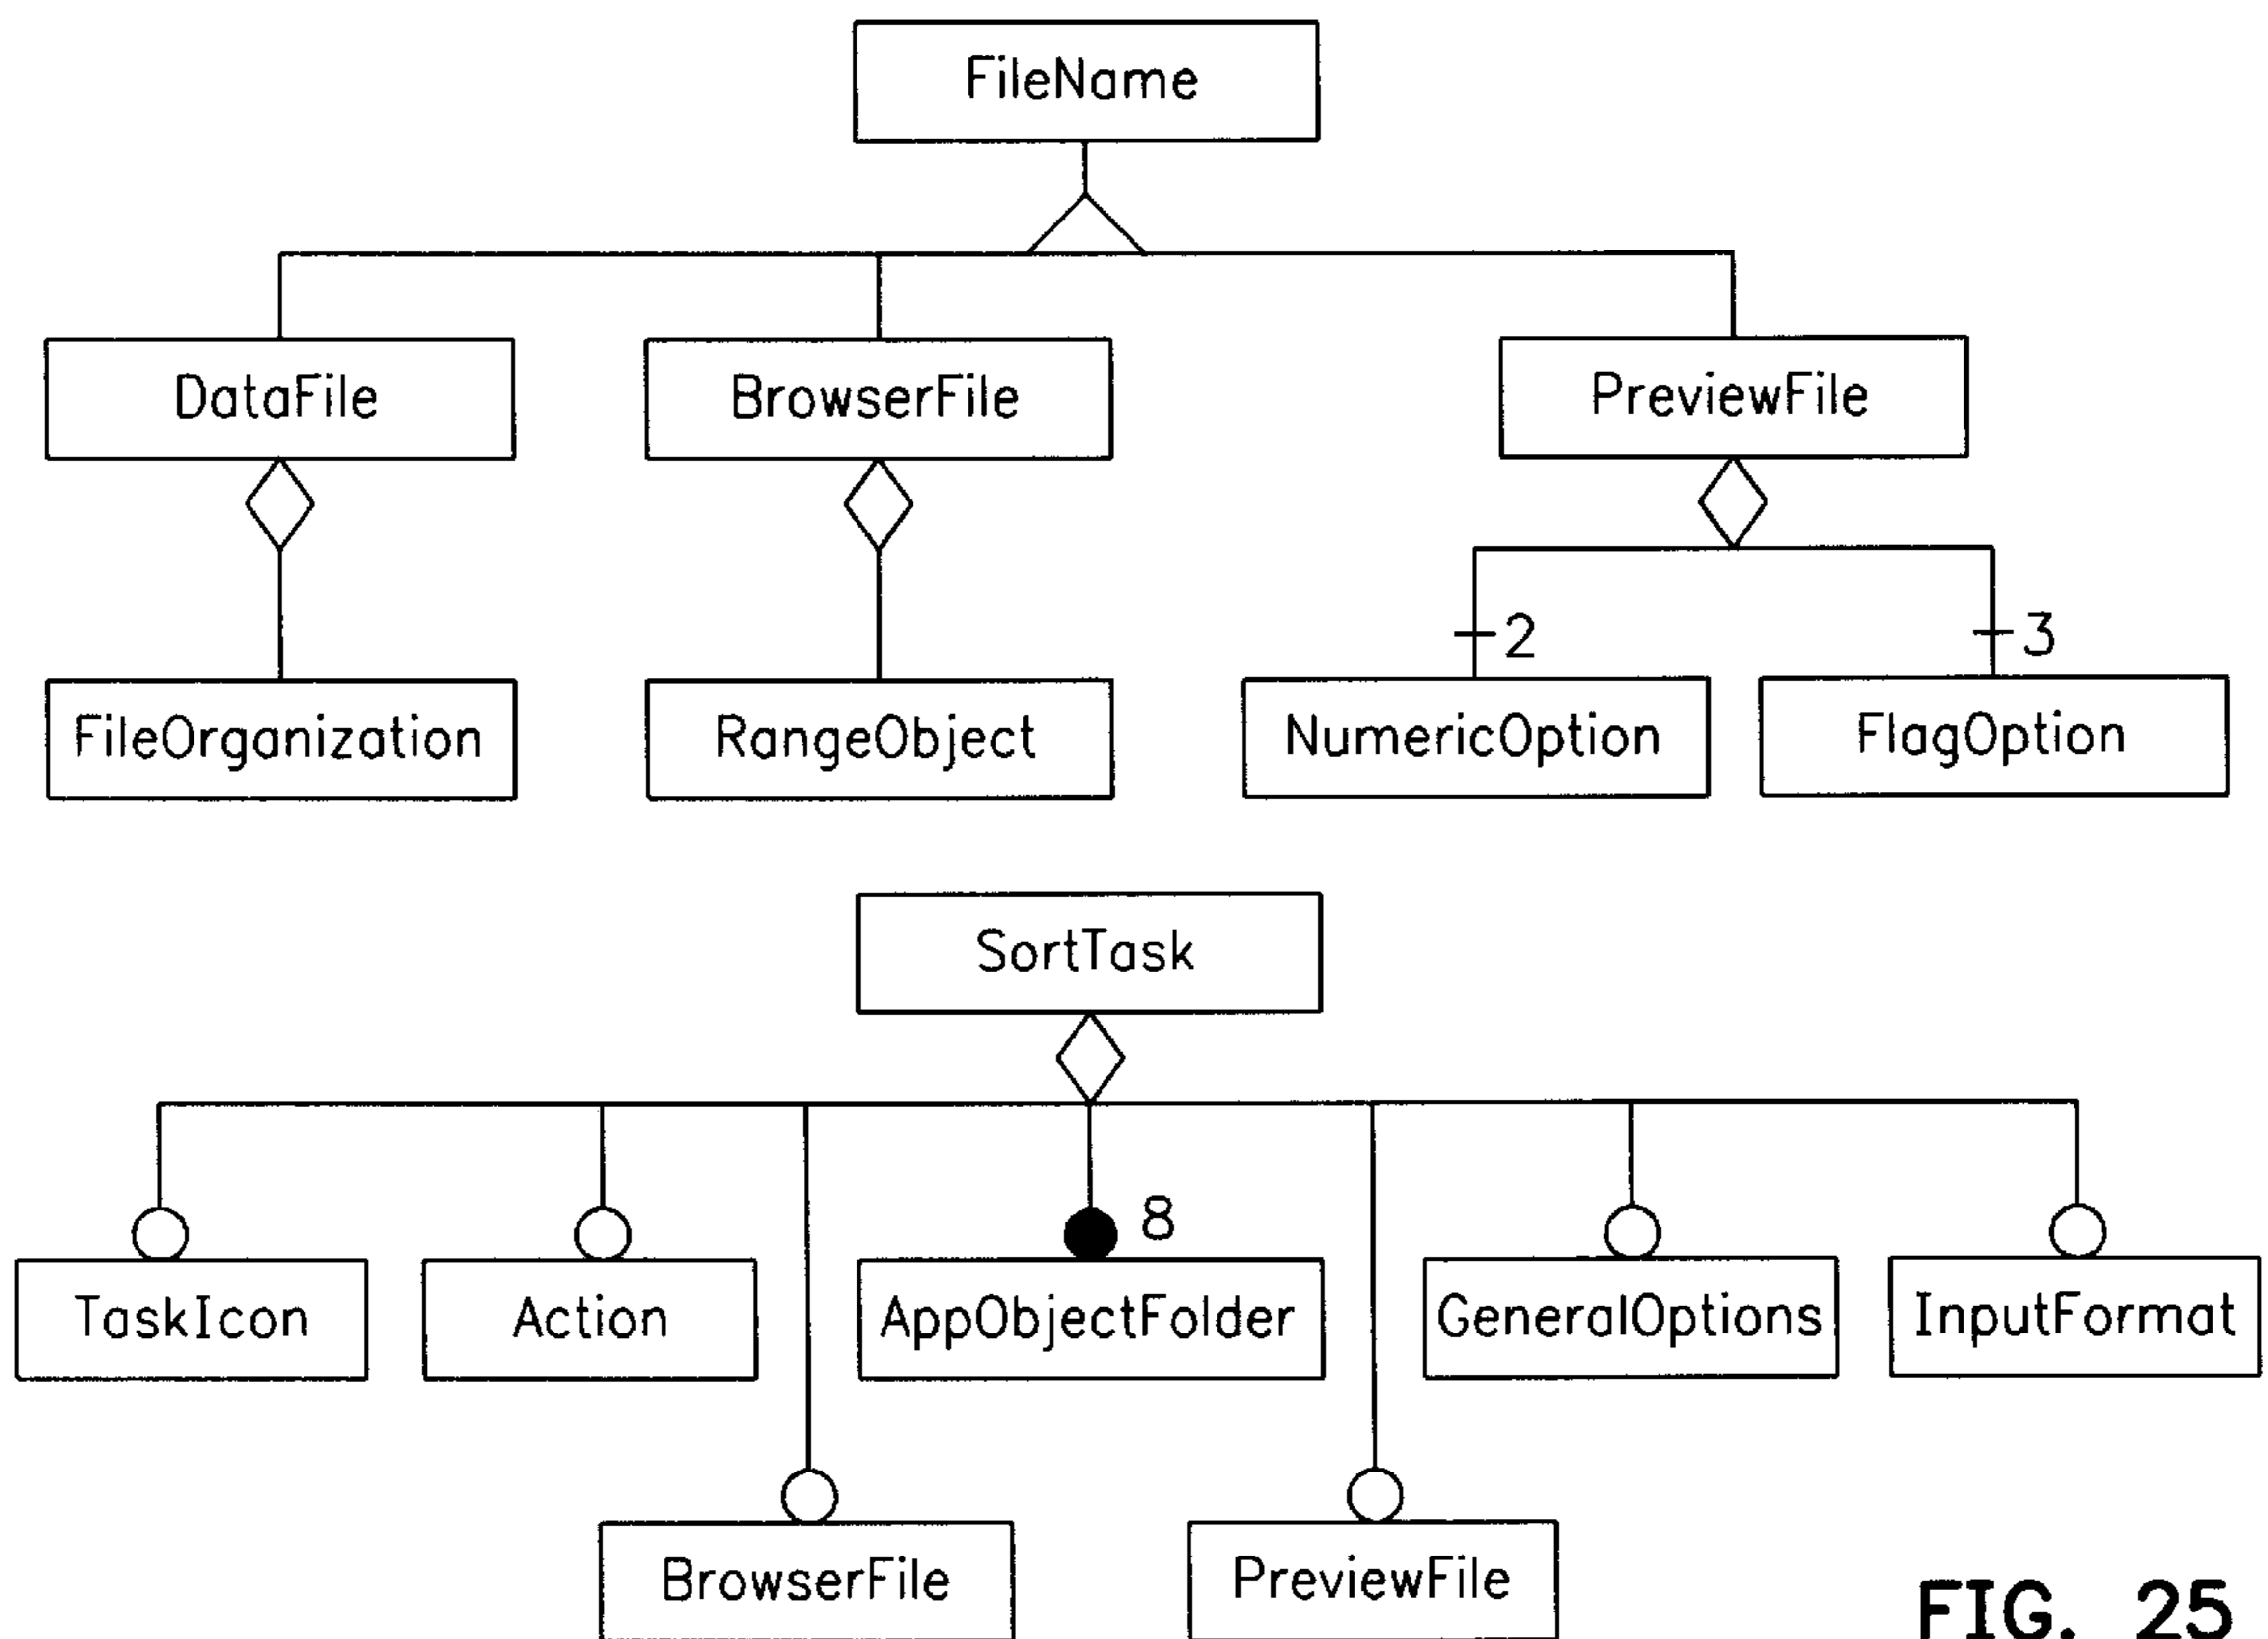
FileName

DataFile

BrowserFile

PreviewFile

FileOrganization

RangeObject

2

3

NumericOption

FlagOption

SortTask

8

TaskIcon

Action

AppObjectFolder

GeneralOptions

InputFormat

BrowserFile

PreviewFile

FIG. 25